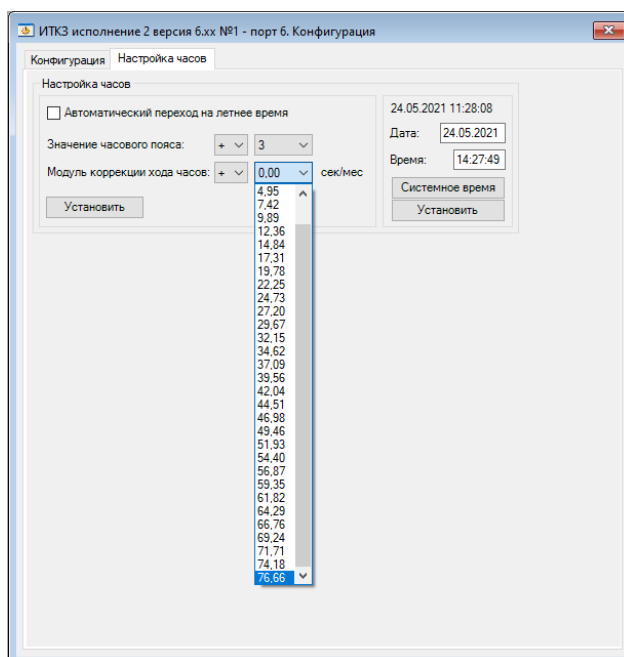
ИТКЗ исполнение 2 версия 6.xx №1 - порт 6. Конфигурация

Конфигурация | Настройка часов

Настройка часов

Автоматический переход на летнее время

Значение часового пояса: + 3

Модуль коррекции хода часов: + 0,00 сек/мес

Установить

4,95
7,42
9,89
12,36
14,84
17,31
19,78
22,25
24,73
27,20
29,67
32,15
34,62
37,09
39,56
42,04
44,51
46,98
49,46
51,93
54,40
56,87
59,35
61,82
64,29
66,76
69,24
71,71
74,18
76,66

24.05.2021 11:28:08

Дата: 24.05.2021

Время: 14:27:49

Системное время

Установить